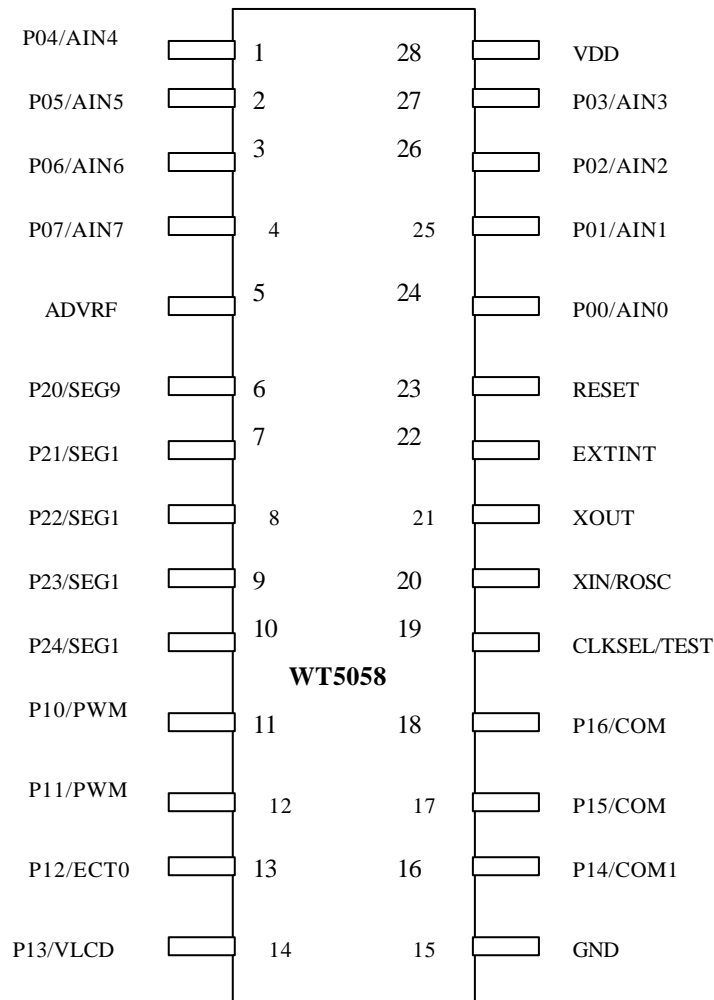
P04/AIN4 1 28 VDD
P05/AIN5 2 27 P03/AIN3
P06/AIN6 3 26 P02/AIN2
P07/AIN7 4 25 P01/AIN1
ADVRF 5 24 P00/AIN0
P20/SEG9 6 23 RESET
P21/SEG1 7 22 EXTINT
P22/SEG1 8 21 XOUT
P23/SEG1 9 20 XIN/ROSC
P24/SEG1 10 19 CLKSEL/TEST
WT5058
P10/PWM 11 18 P16/COM
P11/PWM 12 17 P15/COM
P12/ECT0 13 16 P14/COM1
P13/VLCD 14 15 GND